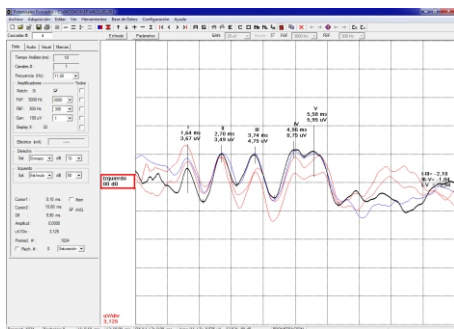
Archivo Adquisición Editar Ver Herramientas Base de Datos Configuración Ayuda

Cascada B: 4

Estímulo Parámetros

Datos Audio Visual Marcas

Tiempo Análisis (ms): 12

Canales E: 1

Frecuencia (Hz): 11,00

Amplificadores Todos

Notch: 50 Hz

FAP: 3000 Hz

FBP: 100 Hz

Gan: 100 uV

Display X: 10

Estímulo

Derecho

Sat.

Izquierdo

Sat.

Cursor1: 0,10 ms

Cursor2: 10,00 ms

Dif: 9,90 ms

Amplitud: 0,0000

uV/Div: 0,125

Promed. #: 1024

I
1,64 ms
3,67 uV

II
2,70 ms
3,49 uV

III
3,74 ms
4,75 uV

IV
4,96 ms
5,75 uV

V
5,58 ms
5,55 uV

Izquierdo
80 dB

I-III=-2,10
III-V=-1,84
I-V=-3,94

uV/div
0,125